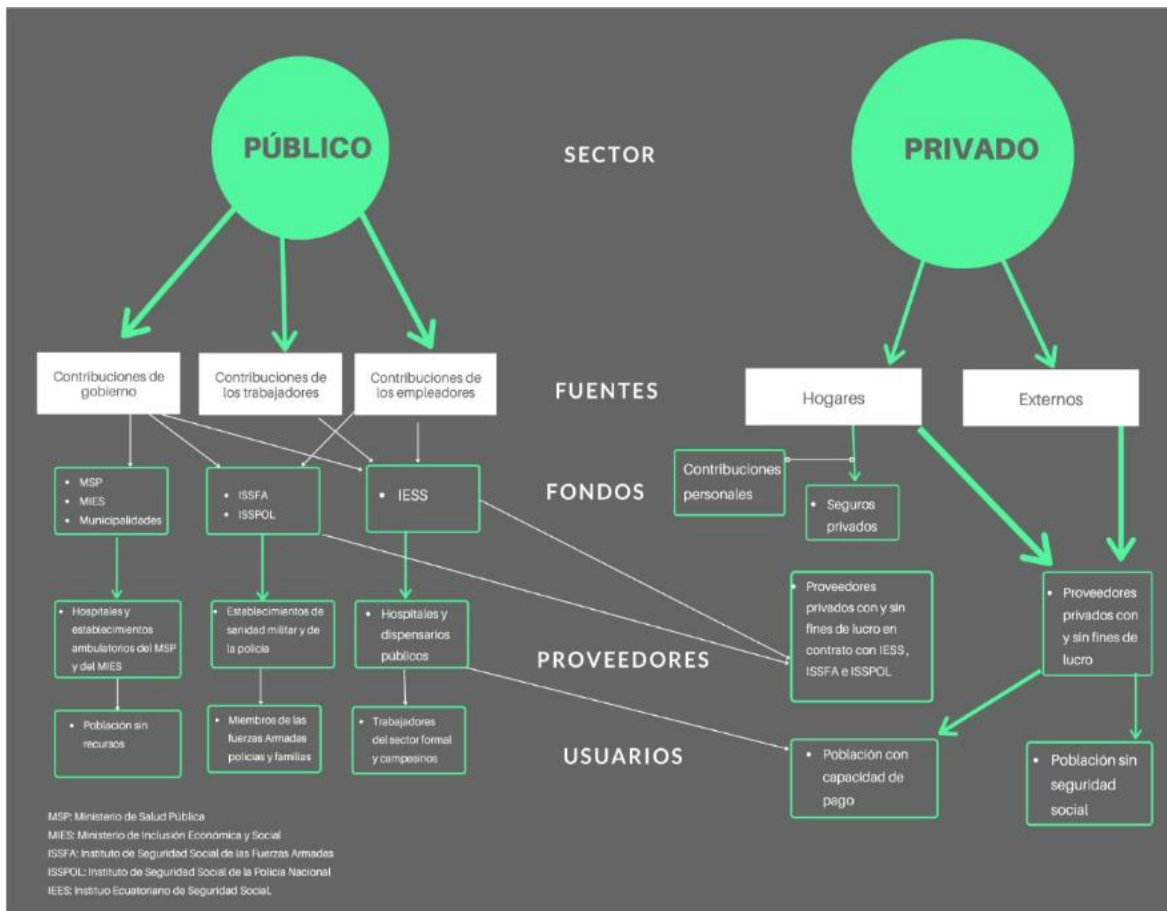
PÚBLICO

SECTOR

PRIVADO

Contribuciones de gobierno

Contribuciones de los trabajadores

Contribuciones de los empleadores

FUENTES

Hogares

Externos

• MSP
• MIES
• Municipalidades

• ISSFA
• ISSPOL

• IESS

FONDOS

Contribuciones personales

• Seguros privados

• Hospitales y establecimientos ambulatorios del MSP y del MIES

• Establecimientos de sanidad militar y de la policia

• Hospitales y dispensarios publicos

PROVEEDORES

• Proveedores privados con y sin fines de lucro en contrato con IESS, ISSFA e ISSPOL

• Proveedores privados con y sin fines de lucro

• Población sin recursos

• Miembros de las fuerzas Armadas policias y familias

• Trabajadores del sector formal y campesinos

USUARIOS

• Población con capacidad de pago

• Población sin seguridad social

MSP: Ministerio de Salud Pública
MIES: Ministerio de Inclusión Económica y Social
ISSFA: Instituto de Seguridad Social de las Fuerzas Armadas
ISSPOL: Instituto de Seguridad Social de la Policia Nacional
IEES: Instituo Ecuatoriano de Seguridad SociaL